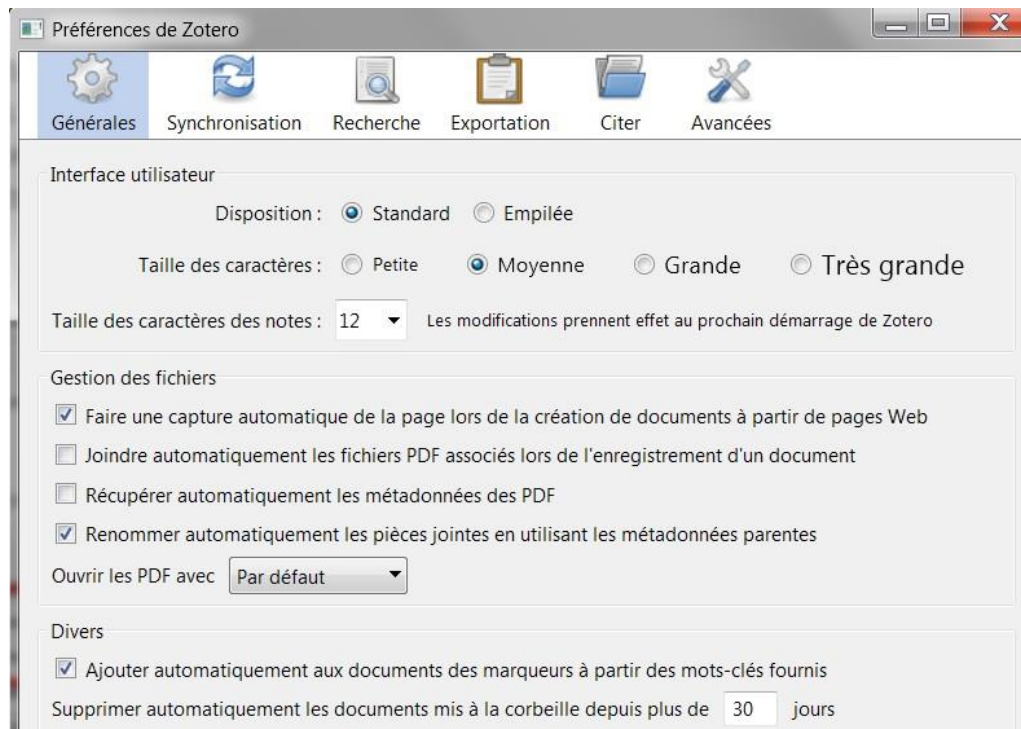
Préférences de Zotero

Générales Synchronisation Recherche Exportation Citer Avancées

Interface utilisateur

Disposition : Standard Empilée

Taille des caractères : Petite Moyenne Grande Très grande

Taille des caractères des notes : 12 Les modifications prennent effet au prochain démarrage de Zotero

Gestion des fichiers

Faire une capture automatique de la page lors de la création de documents à partir de pages Web

Joindre automatiquement les fichiers PDF associés lors de l'enregistrement d'un document

Récupérer automatiquement les métadonnées des PDF

Renommer automatiquement les pièces jointes en utilisant les métadonnées parentes

Ouvrir les PDF avec Par défaut

Divers

Ajouter automatiquement aux documents des marqueurs à partir des mots-clés fournis

Supprimer automatiquement les documents mis à la corbeille depuis plus de 30 jours